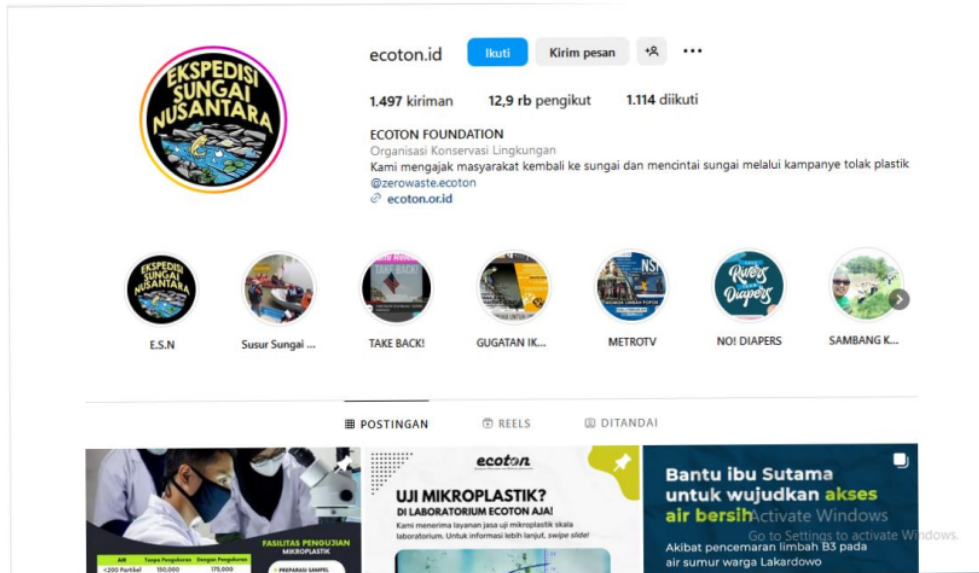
EKSPEDISI SUNGAI NUSANTARA

ecoton.id Ikuti Kirim pesan ···

1.497 kiriman 12,9 rb pengikut 1.114 diikuti

ECOTON FOUNDATION
Organisasi Konservasi Lingkungan
Kami mengajak masyarakat kembali ke sungai dan mencintai sungai melalui kampanye tolak plastik @zerowaste.ecoton
ecoton.or.id

E.S.N
Susur Sungai ...
TAKE BACK!
GUGATAN IK...
METROTV
NO! DIAPERS
SAMBANG K...

POSTINGAN REELS DITANDAI

FASILITAS PENGUJIAN MIKROPLASTIK

| AIR | Tanpa Pengukuran | Dengan Pengukuran |
|---|---|---|
| <200 Partikel | 150,000 | 175,000 |

PREPARASI SAMPEL

ecoton
UJI MIKROPLASTIK?
DI LABORATORIUM ECOTON AJA!
Kami menerima layanan jasa uji mikroplastik skala laboratorium. Untuk informasi lebih lanjut, swipe slide!

Bantu ibu Sutama untuk wujudkan akses air bersih
Akibat pencemaran limbah B3 pada air sumur warga Lakardowo

Activate Windows
Go to Settings to activate Windows.